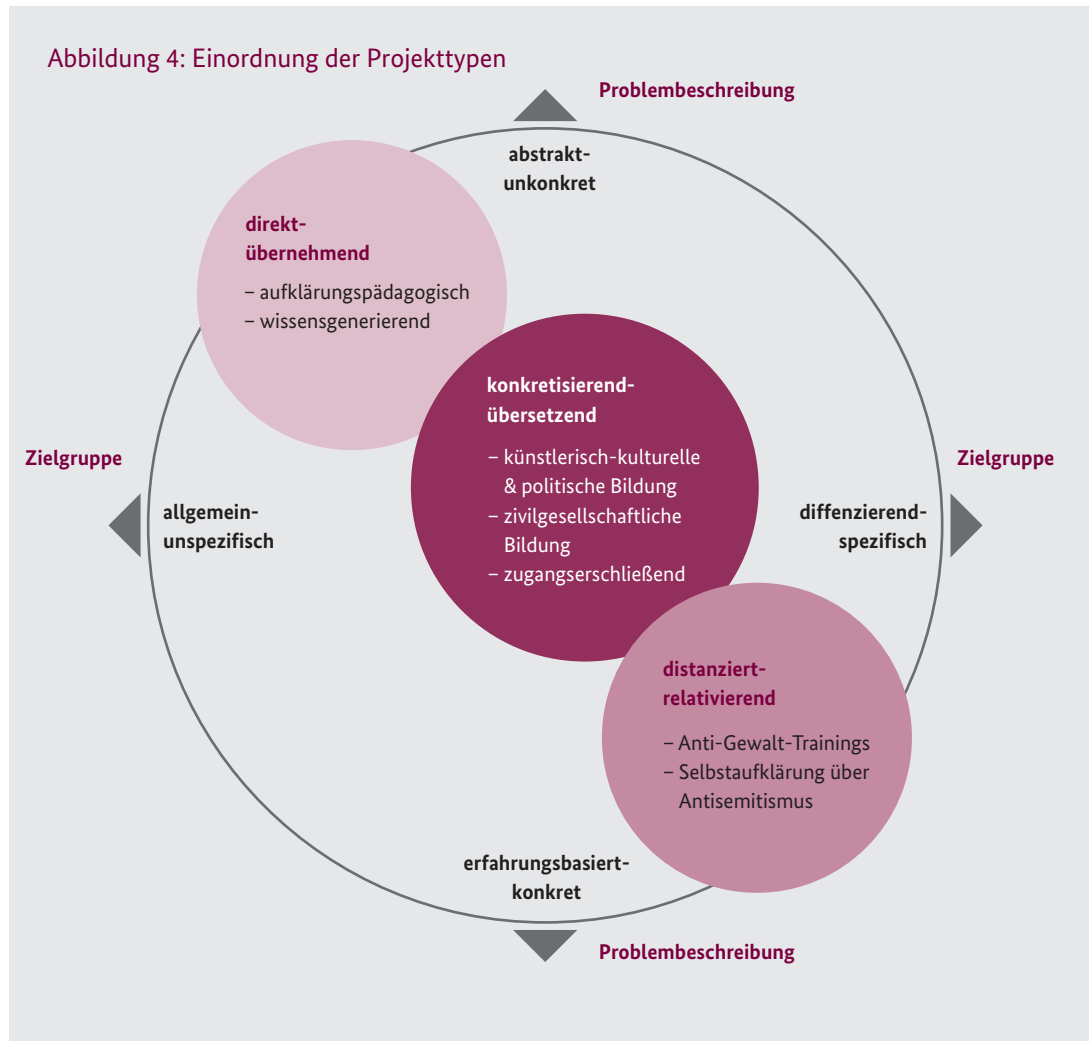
Abbildung 4: Einordnung der Projekttypen

Problembeschreibung

abstrakt-
unkonkret

direkt-
übernehmend

– aufklärungspädagogisch
– wissensgenerierend

konkretisierend-
übersetzend

– künstlerisch-kulturelle & politische Bildung
– zivilgesellschaftliche Bildung
– zugangserschließend

Zielgruppe

allgemein-
unspezifisch

Zielgruppe

diffenzierend-
spezifisch

distanziert-
relativierend

– Anti-Gewalt-Trainings
– Selbstaufklärung über Antisemitismus

erfahrungsbasiert-
konkret

Problembeschreibung